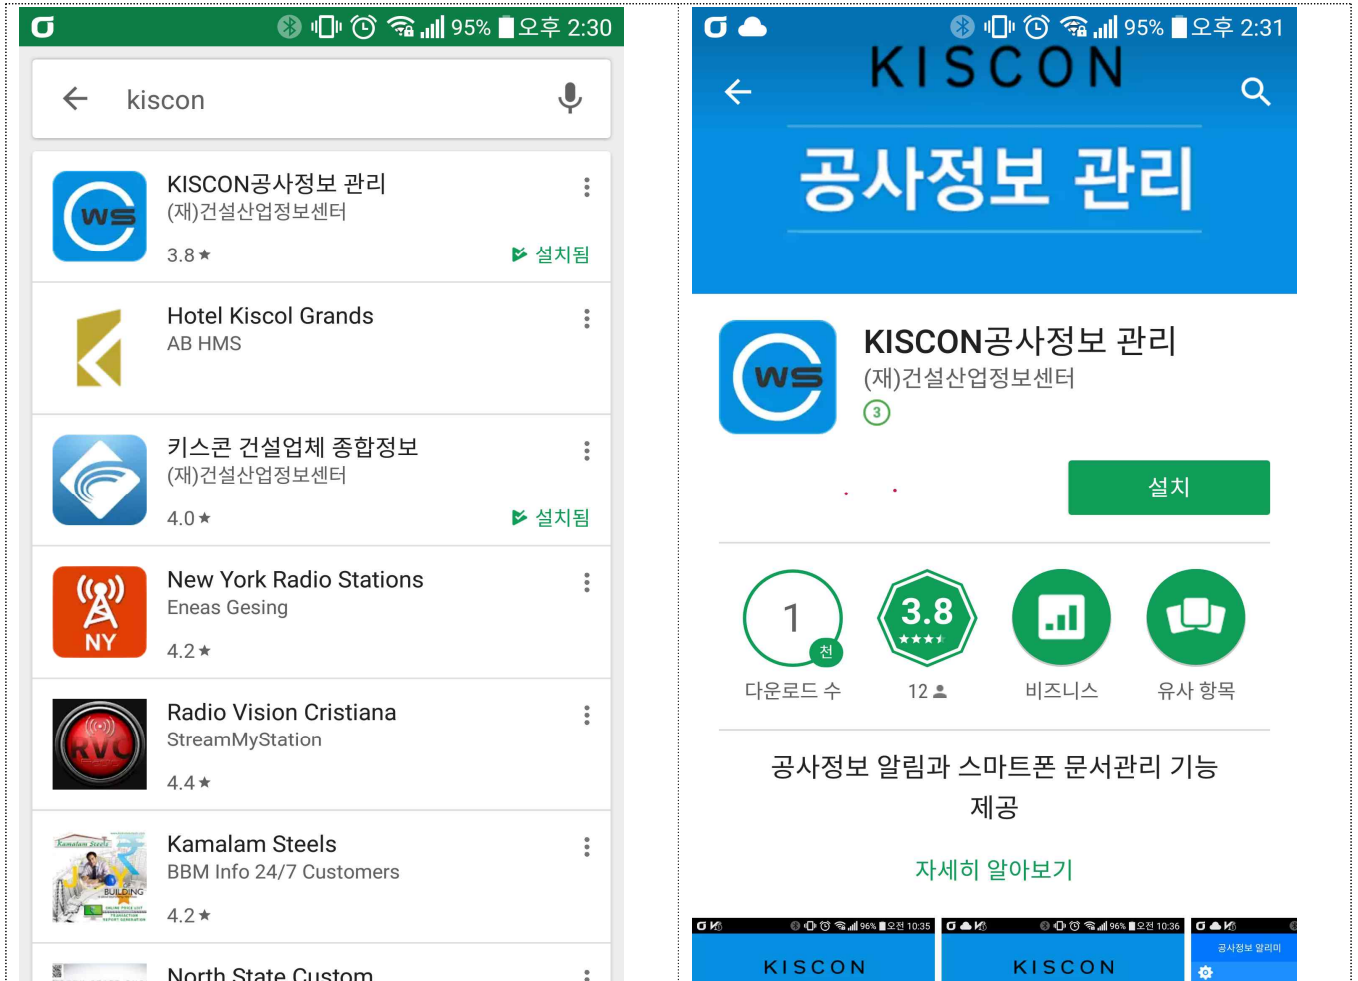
95% 오후 2:30

kiscon

KISCON공사정보 관리
(재)건설산업정보센터
3.8★
설치됨

Hotel Kiscol Grands
AB HMS

키스콘 건설업체 종합정보
(재)건설산업정보센터
4.0★
설치됨

New York Radio Stations
Eneas Gesing
4.2★

Radio Vision Cristiana
StreamMyStation
4.4★

Kamalam Steels
BBM Info 24/7 Customers
4.2★

North State Custom

95% 오후 2:31

KISCON
공사정보 관리

KISCON공사정보 관리
(재)건설산업정보센터
3

설치

1 천
다운로드 수

3.8 ★★★★
12

비즈니스

유사 항목

공사정보 알림과 스마트폰 문서관리 기능 제공

자세히 알아보기

96% 오전 10:35
KISCON
96% 오전 10:36
KISCON
공사정보 알리미